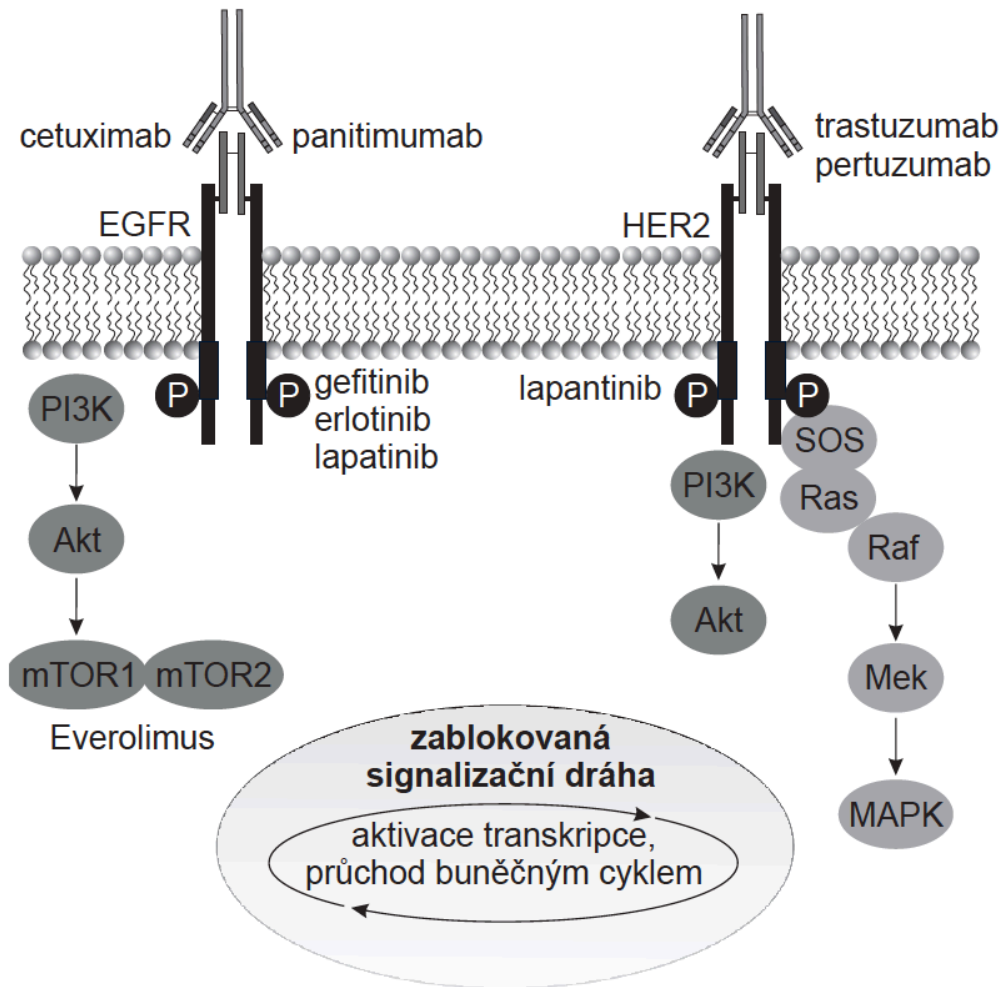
cetuximab
panitimumab
trastuzumab
pertuzumab
EGFR
HER2
P
P
gefitinib
erlotinib
lapatinib
lapantinib
P
P
PI3K
Akt
mTOR1
mTOR2
Everolimus
SOS
Ras
PI3K
Raf
Akt
Mek
MAPK

zablokovaná signalizační dráha
aktivace transkripce, průchod buněčným cyklem